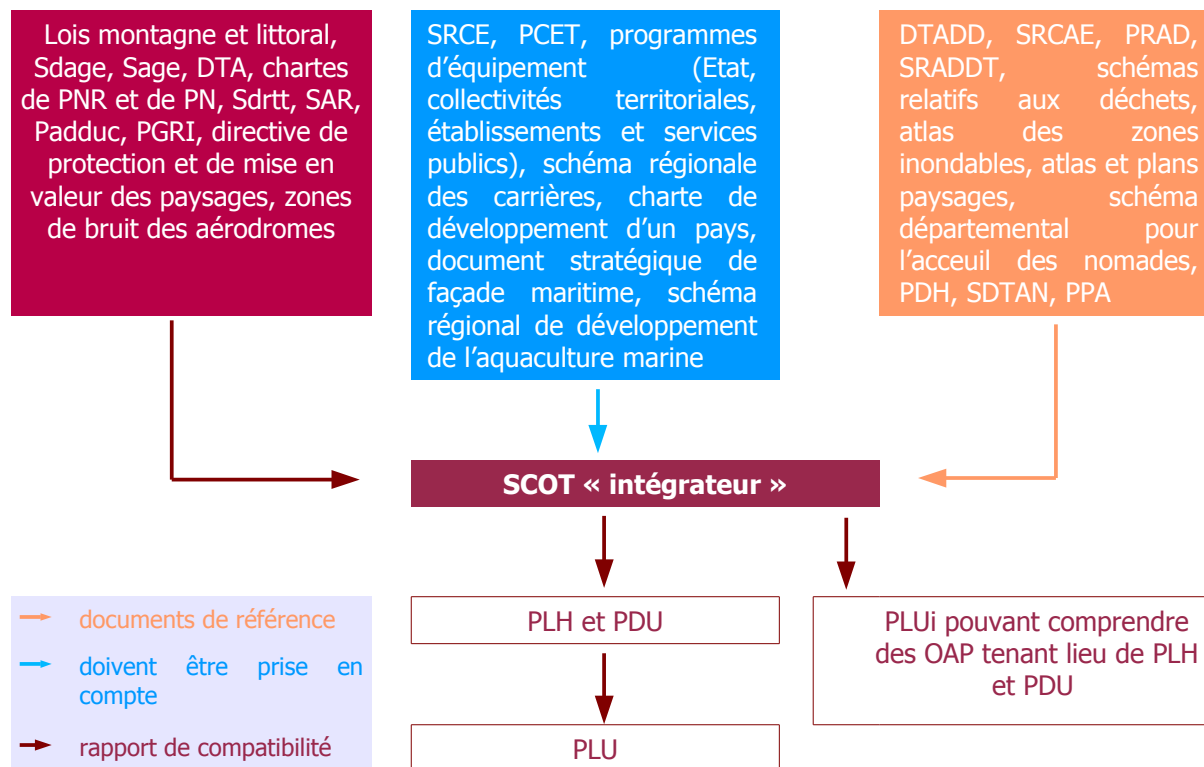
Lois montagne et littoral, Sdage, Sage, DTA, chartes de PNR et de PN, Sdrtt, SAR, Padduc, PGRI, directive de protection et de mise en valeur des paysages, zones de bruit des aérodromes

SRCE, PCET, programmes d'équipement (Etat, collectivités territoriales, établissements et services publics), schéma régionale des carrières, charte de développement d'un pays, document stratégique de façade maritime, schéma régional de développement de l'aquaculture marine

DTADD, SRCAE, PRAD, SRADDT, schémas relatifs aux déchets, atlas des zones inondables, atlas et plans paysages, schéma départemental pour l'acceuil des nomades, PDH, SDTAN, PPA

SCOT « intégrateur »

PLH et PDU

PLUi pouvant comprendre des OAP tenant lieu de PLH et PDU

PLU

documents de référence

doivent être prise en compte

rapport de compatibilité